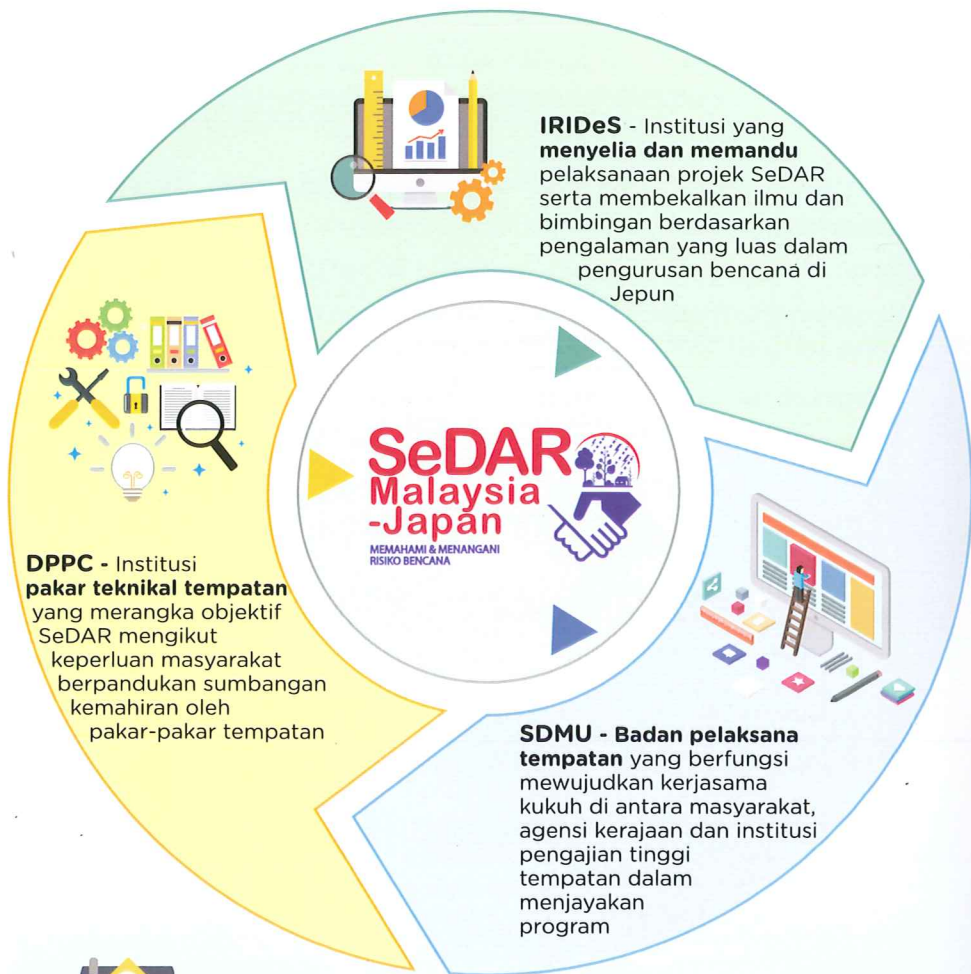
**IRIDeS** - Institusi yang **menyelia dan memandu** pelaksanaan projek SeDAR serta membekalkan ilmu dan bimbingan berdasarkan pengalaman yang luas dalam pengurusan bencana di Jepun

SeDAR Malaysia -Japan
MEMAHAMI & MENANGANI RISIKO BENCANA

**DPPC** - Institusi **pakar teknikal tempatan** yang merangka objektif SeDAR mengikut keperluan masyarakat berpandukan sumbangan kemahiran oleh pakar-pakar tempatan

**SDMU - Badan pelaksana tempatan** yang berfungsi mewujudkan kerjasama kukuh di antara masyarakat, agensi kerajaan dan institusi pengajian tinggi tempatan dalam menjayakan program